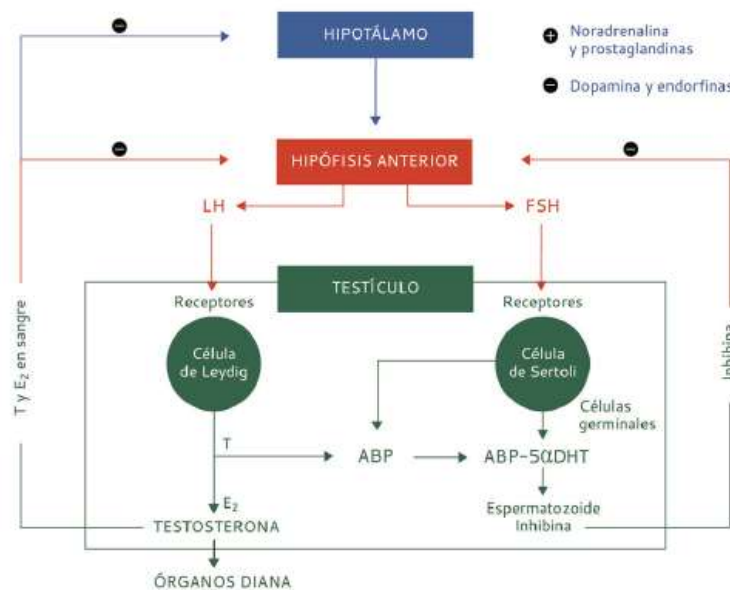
HIPOTÁLAMO

+ Noradrenalina y prostaglandinas

− Dopamina y endorfinas

−

HIPÓFISIS ANTERIOR

−

−

LH

FSH

TESTÍCULO

Receptores

Receptores

T y $E_2$ en sangre

Célula de Leydig

Célula de Sertoli

Inhibina

Células germinales

T

ABP

ABP-5αDHT

$E_2$

TESTOSTERONA

Espermatozoide Inhibina

ÓRGANOS DIANA